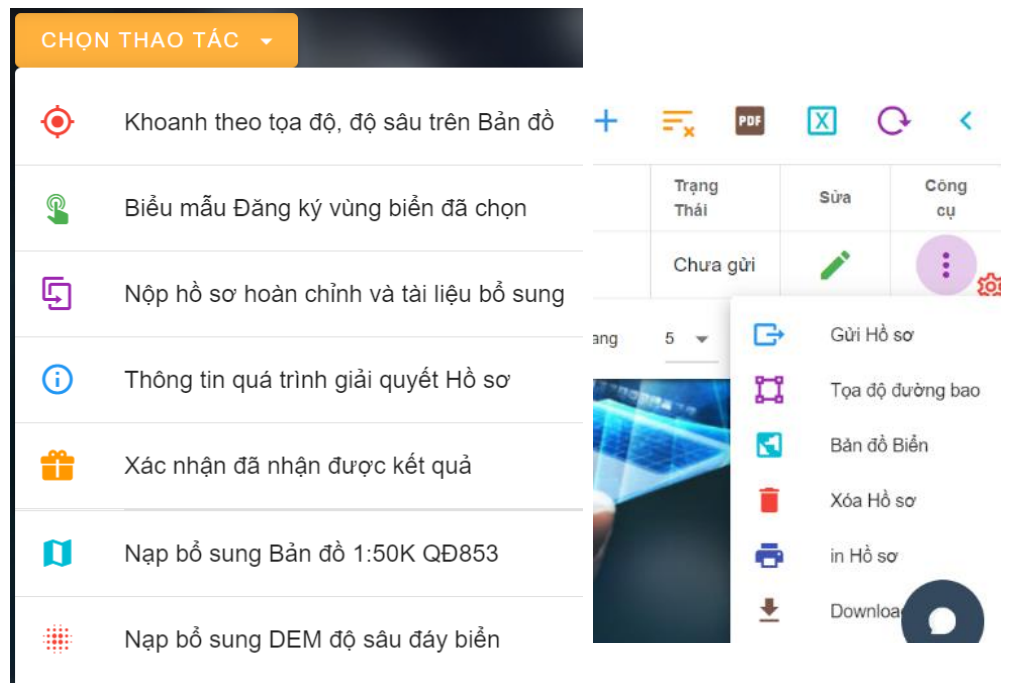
CHỌN THAO TÁC

Khoanh theo tọa độ, độ sâu trên Bản đồ

Biểu mẫu Đăng ký vùng biển đã chọn

Nộp hồ sơ hoàn chỉnh và tài liệu bổ sung

Thông tin quá trình giải quyết Hồ sơ

Xác nhận đã nhận được kết quả

Nạp bổ sung Bản đồ 1:50K QĐ853

Nạp bổ sung DEM độ sâu đáy biển

PDF

| Trạng Thái | Sửa | Công cụ |
|---|---|---|
| Chưa gửi | | |

ang 5

Gửi Hồ sơ

Tọa độ đường bao

Bản đồ Biển

Xóa Hồ sơ

in Hồ sơ

Downloa